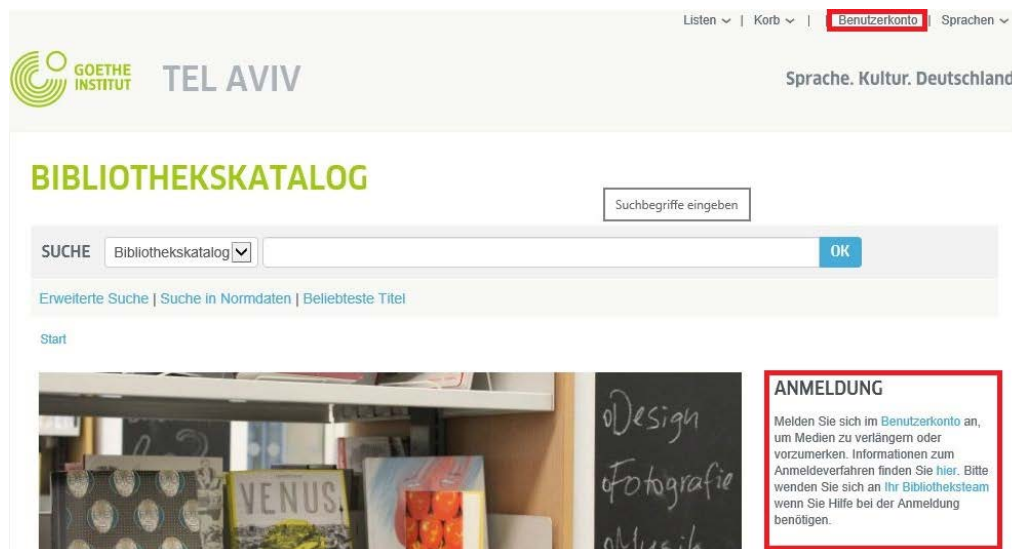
Listen ⌄ | Korb ⌄ | Benutzerkonto | Sprachen ⌄

GOETHE INSTITUT TEL AVIV

Sprache. Kultur. Deutschland

BIBLIOTHEKSKATALOG

Suchbegriffe eingeben

SUCHE Bibliothekskatalog OK

Erweiterte Suche | Suche in Normdaten | Beliebteste Titel

Start

VENUS

Design
Fotografie
Musik

ANMELDUNG

Melden Sie sich im Benutzerkonto an, um Medien zu verlängern oder vorzumerken. Informationen zum Anmeldeverfahren finden Sie hier. Bitte wenden Sie sich an Ihr Bibliotheksteam wenn Sie Hilfe bei der Anmeldung benötigen.